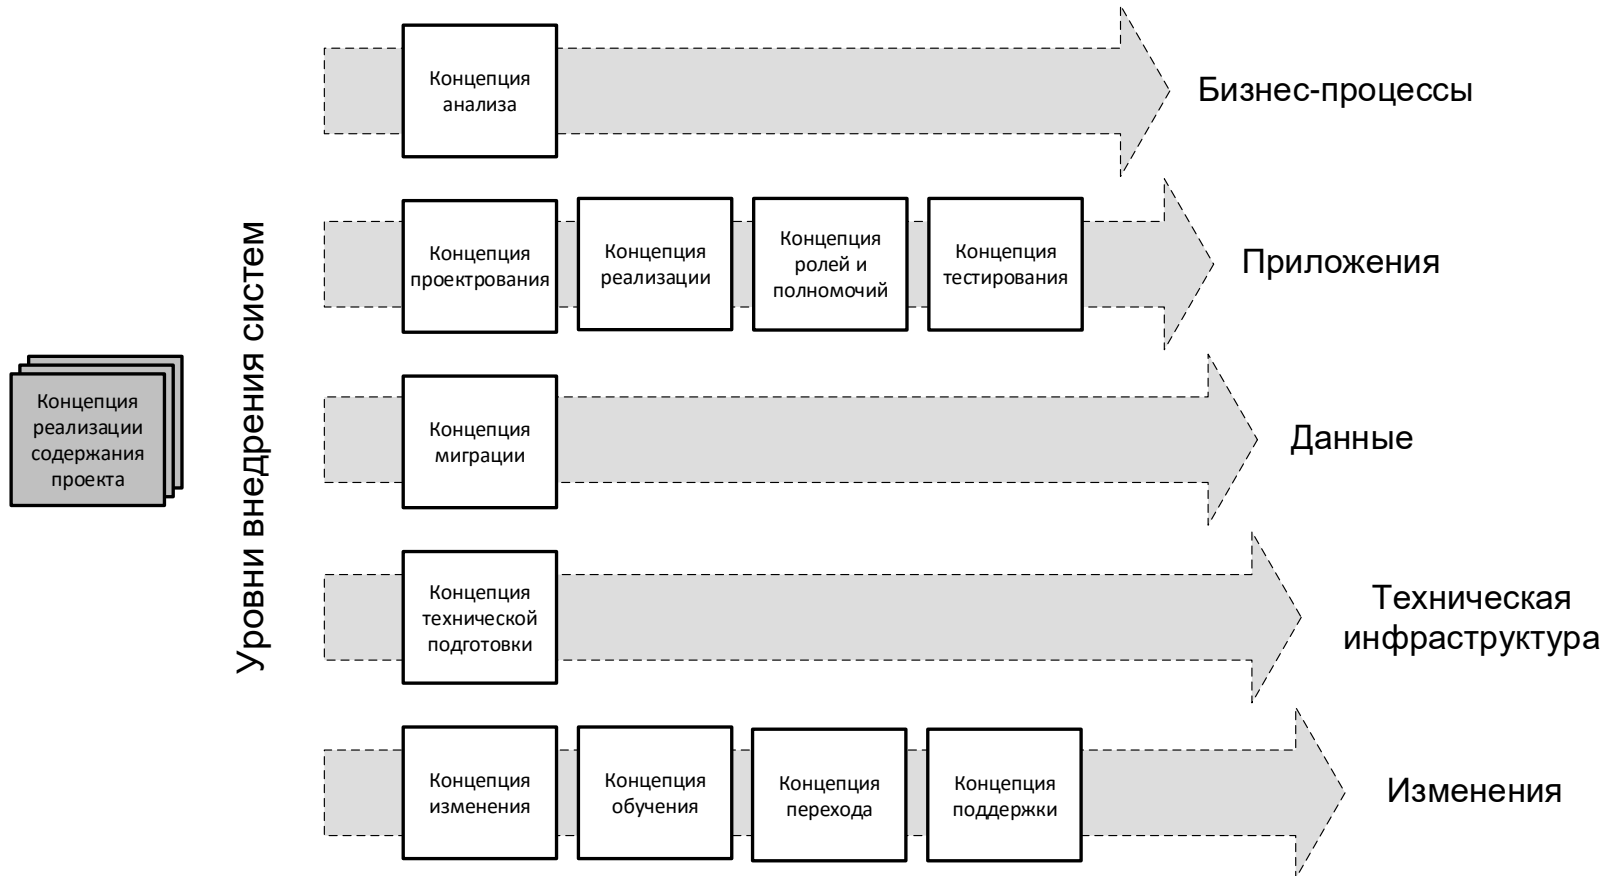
Концепция реализации содержания проекта

Уровни внедрения систем

Концепция анализа

Бизнес-процессы

Концепция проектрования

Концепция реализации

Концепция ролей и полномочий

Концепция тестирования

Приложения

Концепция миграции

Данные

Концепция технической подготовки

Техническая инфраструктура

Концепция изменения

Концепция обучения

Концепция перехода

Концепция поддержки

Изменения